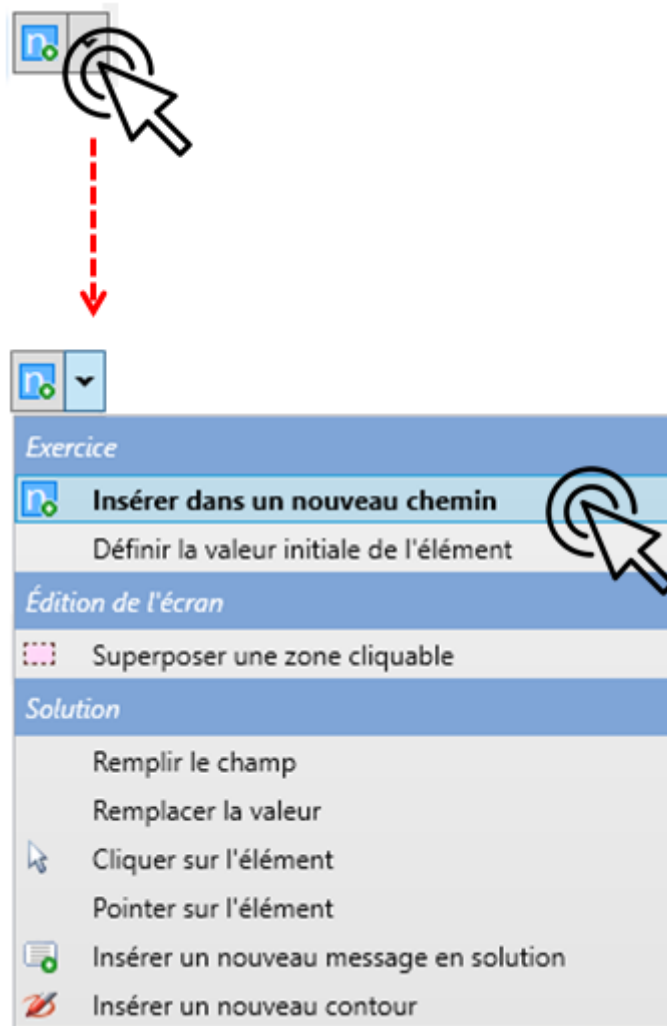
Exercice

Insérer dans un nouveau chemin

Définir la valeur initiale de l'élément

Édition de l'écran

Superposer une zone cliquable

Solution

Remplir le champ

Remplacer la valeur

Cliquer sur l'élément

Pointer sur l'élément

Insérer un nouveau message en solution

Insérer un nouveau contour